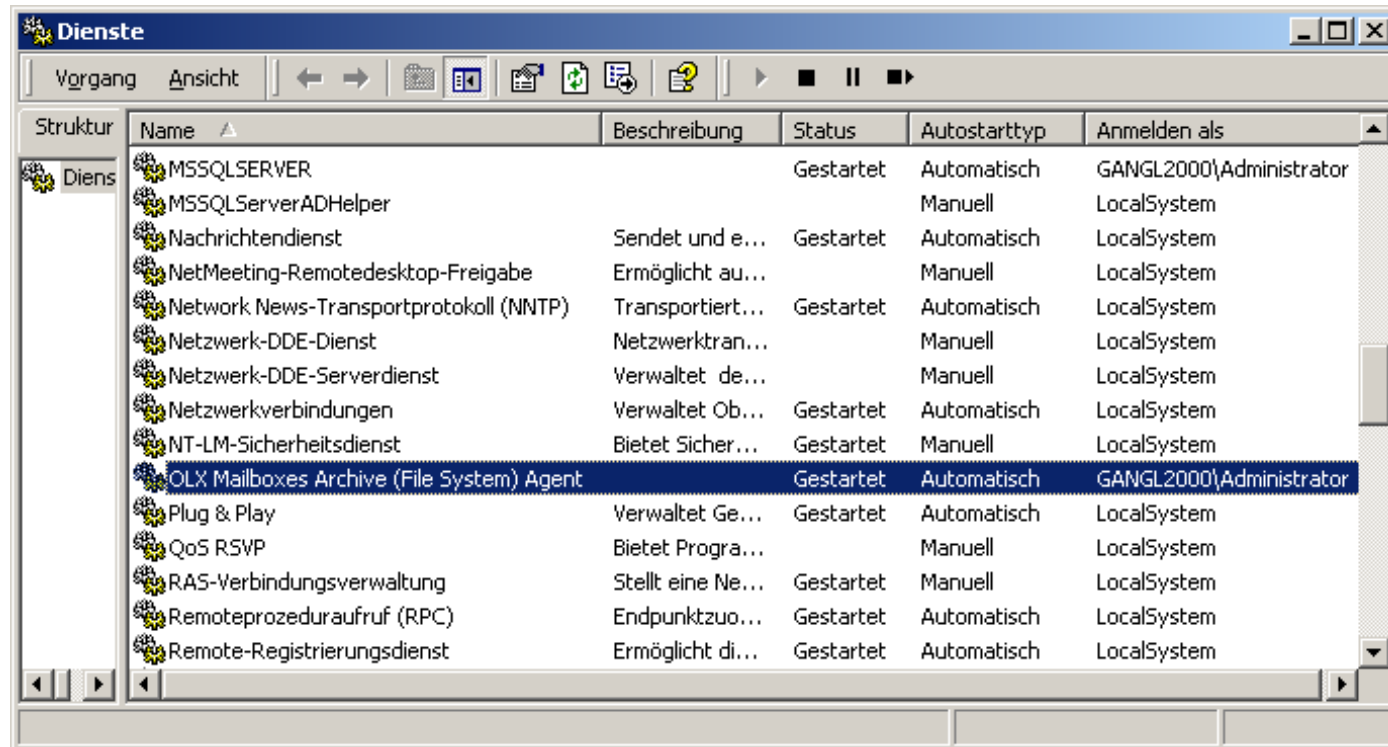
Dienste

Vorgang Ansicht

Struktur

Diens

| Name | Beschreibung | Status | Autostarttyp | Anmelden als |
|---|---|---|---|---|
| MSSQLSERVER | | Gestartet | Automatisch | GANGL2000\Administrator |
| MSSQLServerADHelper | | | Manuell | LocalSystem |
| Nachrichtendienst | Sendet und e... | Gestartet | Automatisch | LocalSystem |
| NetMeeting-Remotedesktop-Freigabe | Ermöglicht au... | | Manuell | LocalSystem |
| Network News-Transportprotokoll (NNTP) | Transportiert... | Gestartet | Automatisch | LocalSystem |
| Netzwerk-DDE-Dienst | Netzwerktran... | | Manuell | LocalSystem |
| Netzwerk-DDE-Serverdienst | Verwaltet de... | | Manuell | LocalSystem |
| Netzwerkverbindungen | Verwaltet Ob... | Gestartet | Automatisch | LocalSystem |
| NT-LM-Sicherheitsdienst | Bietet Sicher... | Gestartet | Manuell | LocalSystem |
| OLX Mailboxes Archive (File System) Agent | | Gestartet | Automatisch | GANGL2000\Administrator |
| Plug & Play | Verwaltet Ge... | Gestartet | Automatisch | LocalSystem |
| QoS RSVP | Bietet Progra... | | Manuell | LocalSystem |
| RAS-Verbindungsverwaltung | Stellt eine Ne... | Gestartet | Manuell | LocalSystem |
| Remoteprozeduraufruf (RPC) | Endpunktzuo... | Gestartet | Automatisch | LocalSystem |
| Remote-Registrierungsdienst | Ermöglicht di... | Gestartet | Automatisch | LocalSystem |